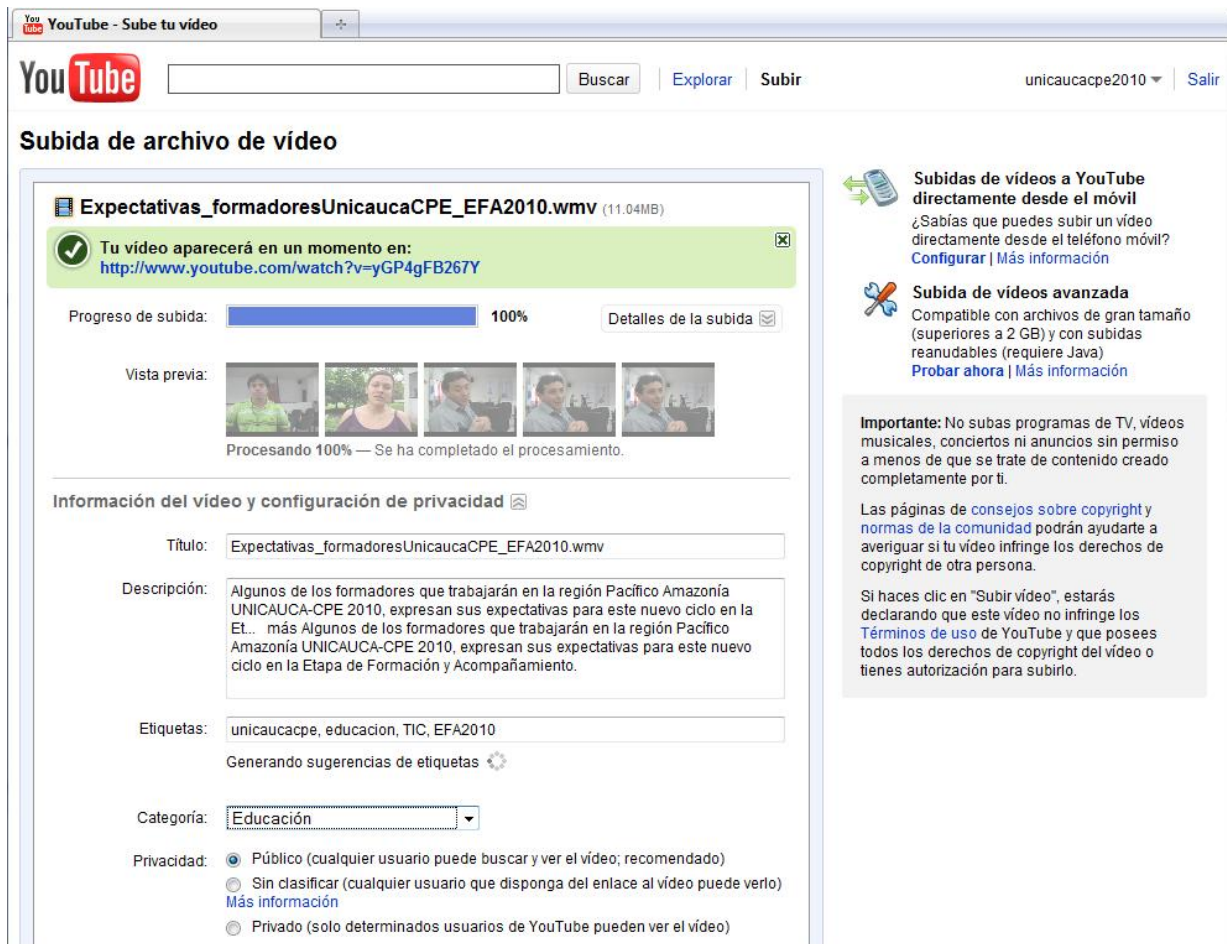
YouTube - Sube tu vídeo

You Tube

Buscar | Explorar | Subir

unicaucacpe2010 | Salir

Subida de archivo de vídeo

Expectativas_formadoresUnicaucaCPE_EFA2010.wmv (11.04MB)

Tu vídeo aparecerá en un momento en:
http://www.youtube.com/watch?v=yGP4gFB267Y

Progreso de subida: 100% Detalles de la subida

Vista previa:

Procesando 100% — Se ha completado el procesamiento.

Información del vídeo y configuración de privacidad

Título: Expectativas_formadoresUnicaucaCPE_EFA2010.wmv

Descripción: Algunos de los formadores que trabajarán en la región Pacífico Amazonía UNICAUCA-CPE 2010, expresan sus expectativas para este nuevo ciclo en la Et... más Algunos de los formadores que trabajarán en la región Pacífico Amazonía UNICAUCA-CPE 2010, expresan sus expectativas para este nuevo ciclo en la Etapa de Formación y Acompañamiento.

Etiquetas: unicaucacpe, educacion, TIC, EFA2010

Generando sugerencias de etiquetas

Categoría: Educación

Privacidad: Público (cualquier usuario puede buscar y ver el vídeo; recomendado)
Sin clasificar (cualquier usuario que disponga del enlace al vídeo puede verlo) Más información
Privado (solo determinados usuarios de YouTube pueden ver el vídeo)

Subidas de vídeos a YouTube directamente desde el móvil
¿Sabías que puedes subir un vídeo directamente desde el teléfono móvil?
Configurar | Más información

Subida de vídeos avanzada
Compatible con archivos de gran tamaño (superiores a 2 GB) y con subidas reanudables (requiere Java)
Probar ahora | Más información

Importante: No subas programas de TV, vídeos musicales, conciertos ni anuncios sin permiso a menos de que se trate de contenido creado completamente por ti.

Las páginas de consejos sobre copyright y normas de la comunidad podrán ayudarte a averiguar si tu vídeo infringe los derechos de copyright de otra persona.

Si haces clic en "Subir vídeo", estarás declarando que este vídeo no infringe los Términos de uso de YouTube y que posees todos los derechos de copyright del vídeo o tienes autorización para subirlo.